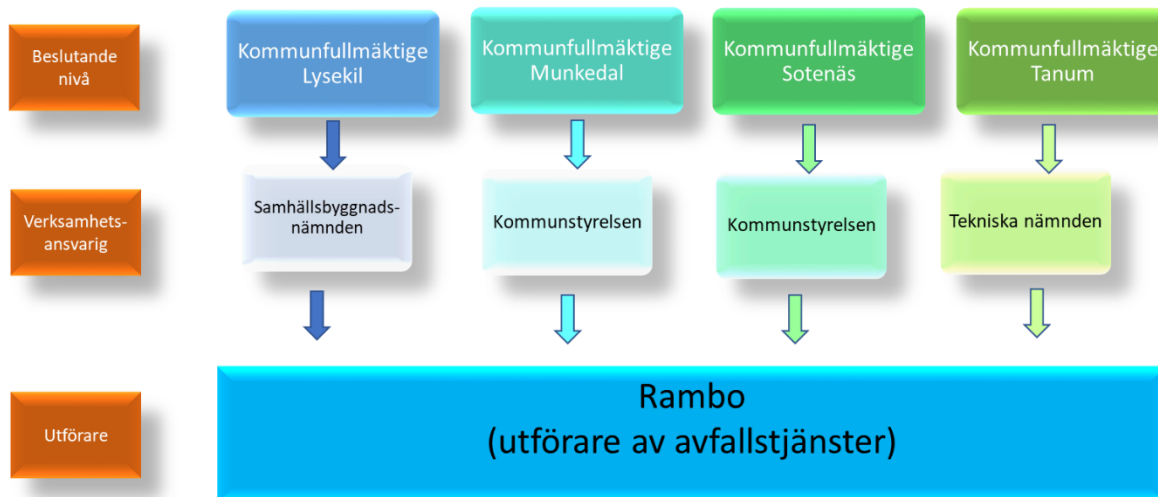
Beslutande nivå

Kommunfullmäktige Lysekil

Kommunfullmäktige Munkedal

Kommunfullmäktige Sotenäs

Kommunfullmäktige Tanum

Verksamhetsansvarig

Samhällsbyggnadsnämnden

Kommunstyrelsen

Kommunstyrelsen

Tekniska nämnden

Utförare

Rambo
(utförare av avfallstjänster)